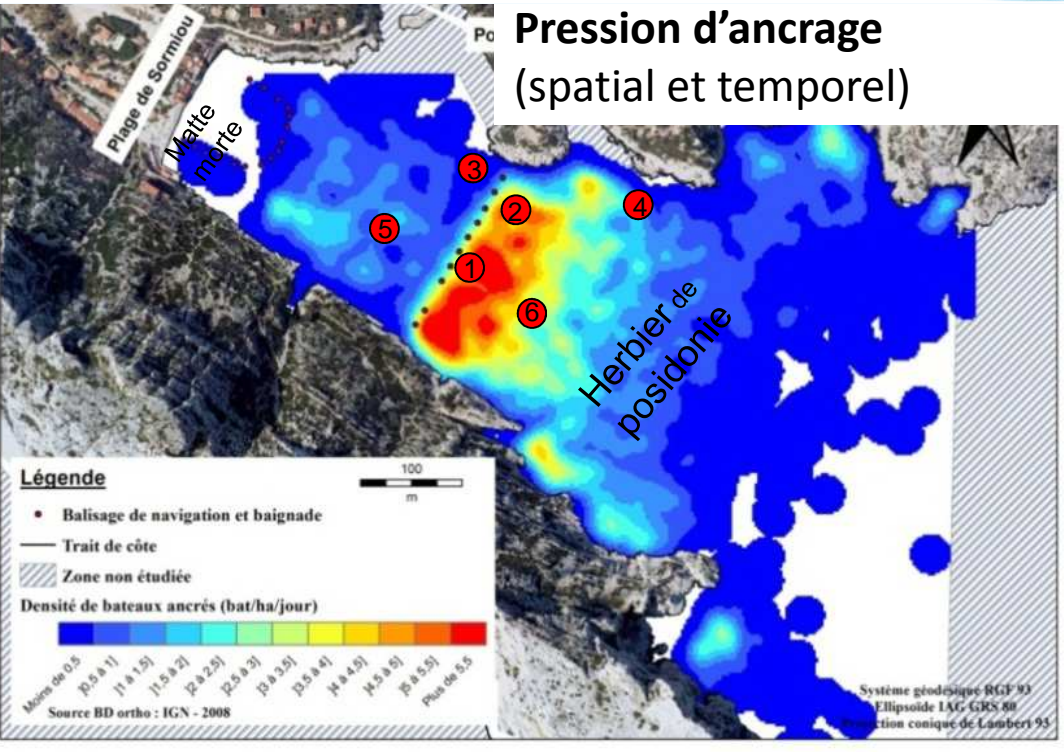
Pression d'ancrage
(spatial et temporel)

Plage de Sormiou

Po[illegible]

Matte morte

3
2
4
5
1
6

Herbier de posidonie

Légende
100
m
Balisage de navigation et baignade
Trait de côte
Zone non étudiée
Densité de bateaux ancrés (bat/ha/jour)
Moins de 0,5
]0,5 à 1]
]1 à 1,5]
]1,5 à 2]
]2 à 2,5]
]2,5 à 3]
]3 à 3,5]
]3,5 à 4]
]4 à 4,5]
]4,5 à 5]
]5 à 5,5]
Plus de 5,5
Source BD ortho : IGN - 2008

Système géodésique RGF 93
Ellipsoïde IAG GRS 80
Projection conique de Lambert 93